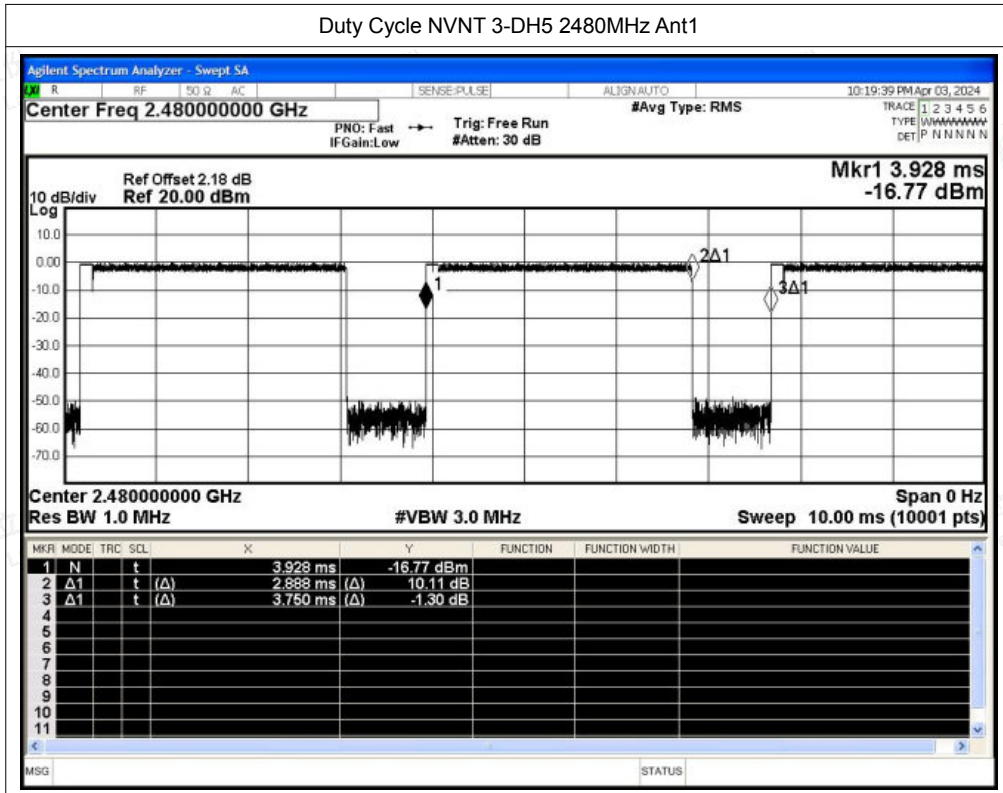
Duty Cycle NVNT 3-DH5 2480MHz Ant1

Agilent Spectrum Analyzer - Swept SA

LXI R RF 50 Ω AC SENSE:PULSE ALIGN AUTO 10:19:39 PM Apr 03, 2024

Center Freq 2.480000000 GHz

PNO: Fast IFGain:Low

Trig: Free Run #Atten: 30 dB

#Avg Type: RMS

TRACE 1 2 3 4 5 6 TYPE WWWWWW DET P N N N N N

Ref Offset 2.18 dB

10 dB/div Ref 20.00 dBm

Log

Mkr1 3.928 ms -16.77 dBm

10.0
0.00
-10.0
-20.0
-30.0
-40.0
-50.0
-60.0
-70.0

1
2Δ1
3Δ1

Center 2.480000000 GHz
Res BW 1.0 MHz
#VBW 3.0 MHz
Span 0 Hz
Sweep 10.00 ms (10001 pts)

| MKR | MODE | TRC | SCL | X | | Y | | FUNCTION | FUNCTION WIDTH | FUNCTION VALUE |
|---|---|---|---|---|---|---|---|---|---|---|
| 1 | N | | t | | 3.928 ms | | -16.77 dBm | | | |
| 2 | Δ1 | | t | (Δ) | 2.888 ms | (Δ) | 10.11 dB | | | |
| 3 | Δ1 | | t | (Δ) | 3.750 ms | (Δ) | -1.30 dB | | | |
| 4 | | | | | | | | | | |
| 5 | | | | | | | | | | |
| 6 | | | | | | | | | | |
| 7 | | | | | | | | | | |
| 8 | | | | | | | | | | |
| 9 | | | | | | | | | | |
| 10 | | | | | | | | | | |
| 11 | | | | | | | | | | |

MSG STATUS